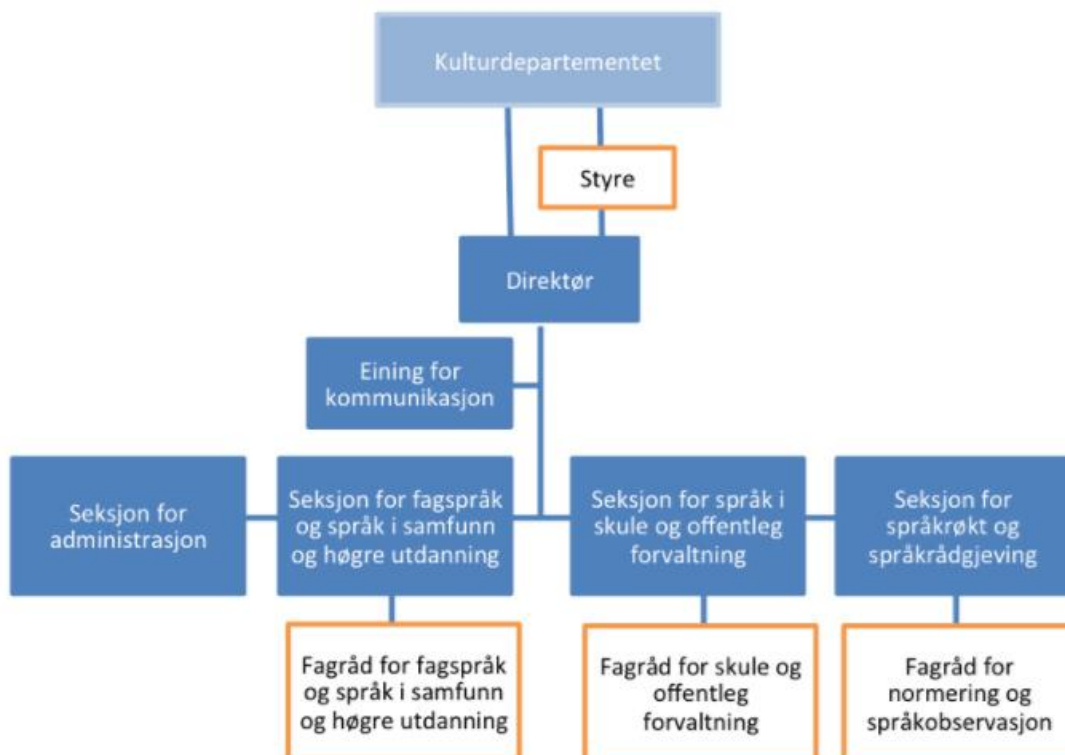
Kulturdepartementet

Styre

Direktør

Eining for kommunikasjon

Seksjon for administrasjon

Seksjon for fagspråk og språk i samfunn og høgre utdanning

Seksjon for språk i skule og offentleg forvaltning

Seksjon for språkrøkt og språkrådgjeving

Fagråd for fagspråk og språk i samfunn og høgre utdanning

Fagråd for skule og offentleg forvaltning

Fagråd for normering og språkobservasjon